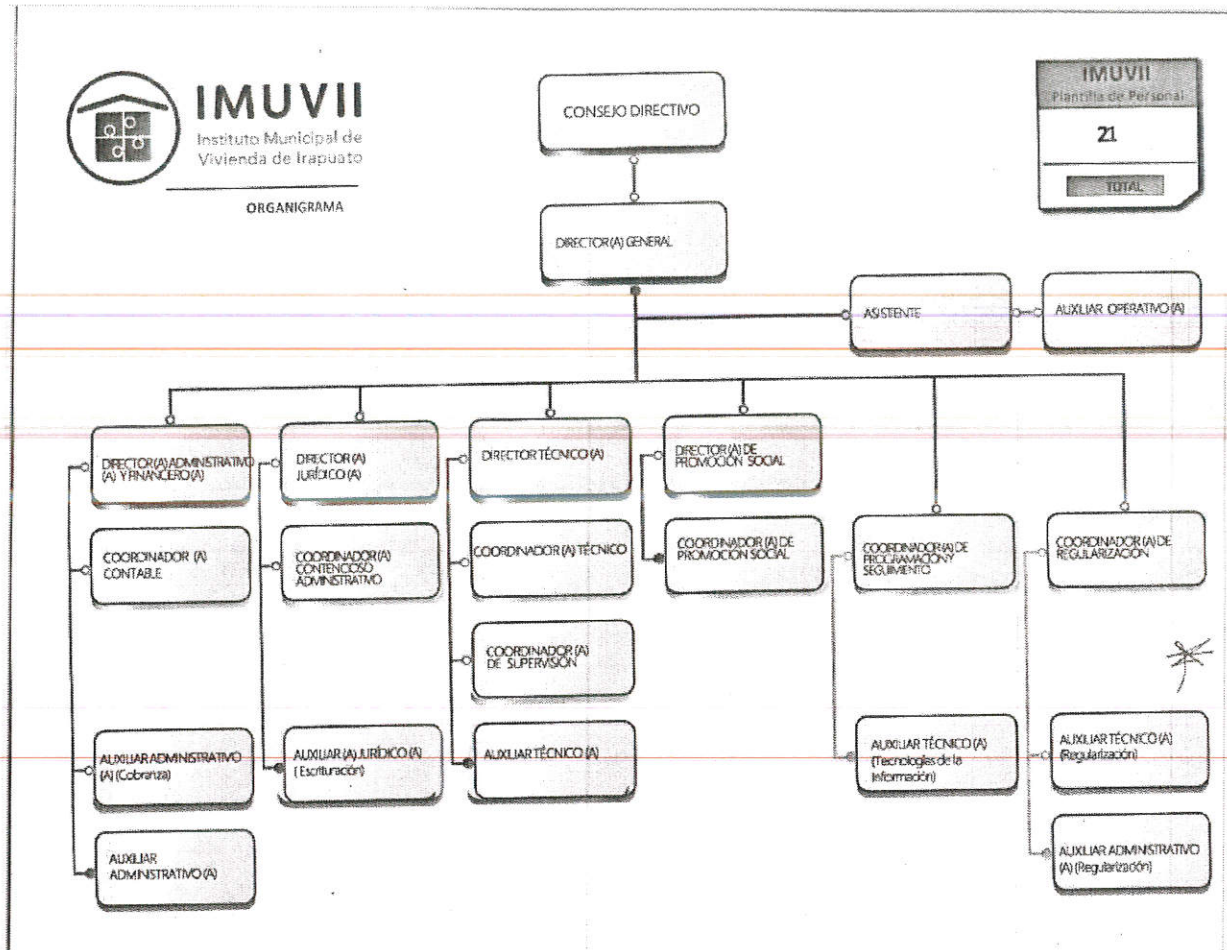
IMUVII
Instituto Municipal de Vivienda de Irapuato

ORGANIGRAMA

CONSEJO DIRECTIVO

IMUVII
Plantilla de Personal
21
TOTAL

DIRECTOR(A) GENERAL

ASISTENTE

AUXILIAR OPERATIVO (A)

DIRECTOR(A) ADMINISTRATIVO (A) Y FINANCERO (A)

COORDINADOR (A) CONTABLE

AUXILIAR ADMINISTRATIVO (A) (Cobranza)

AUXILIAR ADMINISTRATIVO (A)

DIRECTOR (A) JURÍDICO (A)

COORDINADOR (A) CONTENCIOSO ADMINISTRATIVO

AUXILIAR (A) JURÍDICO (A) (Escrituración)

DIRECTOR TÉCNICO (A)

COORDINADOR (A) TÉCNICO

COORDINADOR (A) DE SUPERVISIÓN

AUXILIAR TÉCNICO (A)

DIRECTOR (A) DE PROMOCIÓN SOCIAL

COORDINADOR (A) DE PROMOCIÓN SOCIAL

COORDINADOR (A) DE PROGRAMACIÓN Y SEGUIMIENTO

AUXILIAR TÉCNICO (A) (Tecnologías de la Información)

COORDINADOR (A) DE REGULARIZACIÓN

AUXILIAR TÉCNICO (A) (Regularización)

AUXILIAR ADMINISTRATIVO (A) (Regularización)